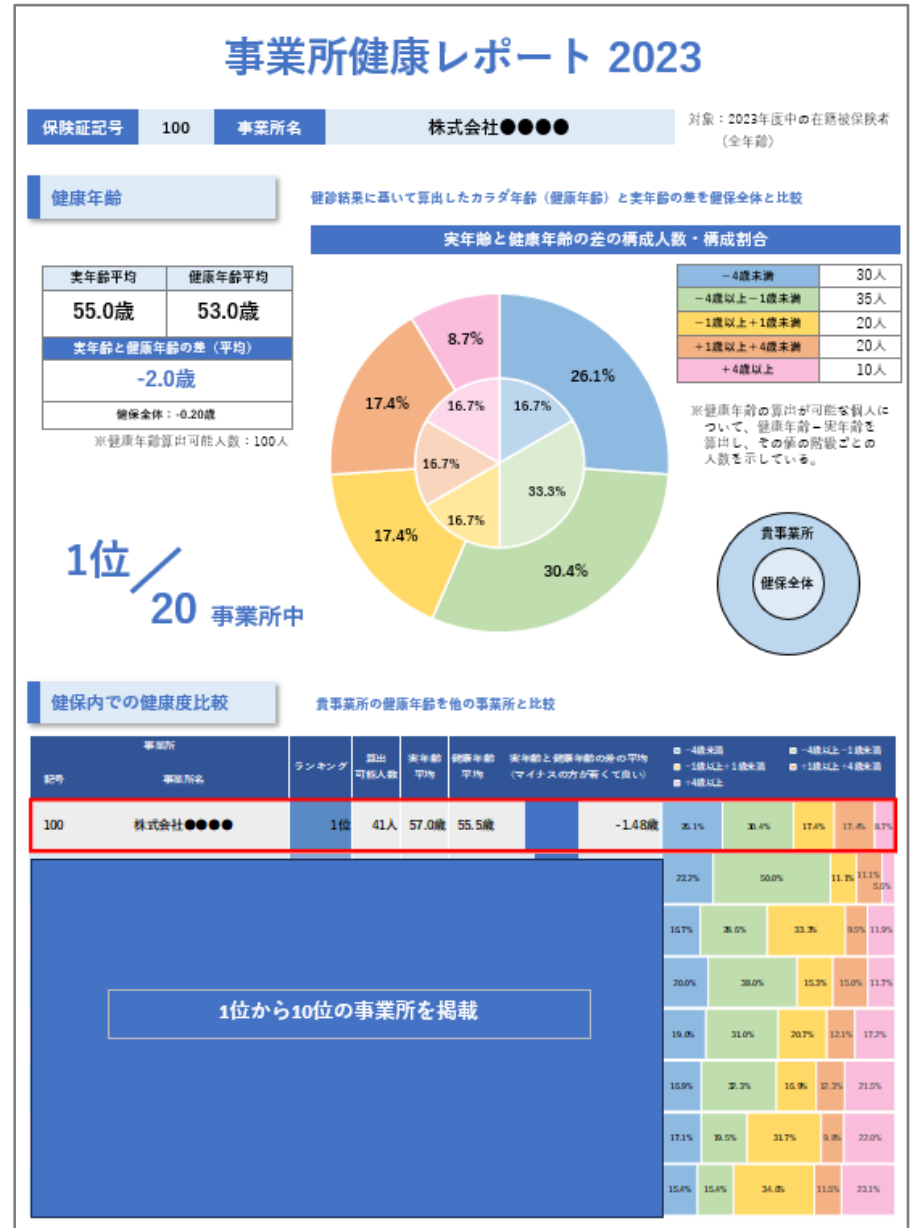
事業所健康レポート 2023

保険証記号 100 事業所名 株式会社●●●●

対象：2023年度中の在籍被保険者（全年齢）

健康年齢

健診結果に基いて算出したカラダ年齢（健康年齢）と実年齢の差を健保全体と比較

| 実年齢平均 | 健康年齢平均 |
|---|---|
| 55.0歳 | 53.0歳 |

実年齢と健康年齢の差（平均）
-2.0歳
健保全体：-0.20歳
※健康年齢算出可能人数：100人

1位／20 事業所中

実年齢と健康年齢の差の構成人数・構成割合

26.1%
30.4%
17.4%
17.4%
8.7%
16.7%
33.3%
16.7%
16.7%
16.7%

| −4歳未満 | 30人 |
|---|---|
| −4歳以上−1歳未満 | 35人 |
| −1歳以上＋1歳未満 | 20人 |
| ＋1歳以上＋4歳未満 | 20人 |
| ＋4歳以上 | 10人 |

※健康年齢の算出が可能な個人について、健康年齢－実年齢を算出し、その値の階級ごとの人数を示している。

貴事業所
健保全体

健保内での健康度比較

貴事業所の健康年齢を他の事業所と比較

| 事業所 記号 | 事業所名 | ランキング | 算出可能人数 | 実年齢平均 | 健康年齢平均 | 実年齢と健康年齢の差の平均（マイナスの方が若くて良い） |
|---|---|---|---|---|---|---|
| 100 | 株式会社●●●● | 1位 | 41人 | 57.0歳 | 55.5歳 | -1.48歳 |

■ −4歳未満 ■ −4歳以上−1歳未満 ■ −1歳以上＋1歳未満 ■ ＋1歳以上＋4歳未満 ■ ＋4歳以上

26.1% 30.4% 17.4% 17.4% 8.7%

1位から10位の事業所を掲載

22.2% 50.0% 11.1% 11.1% 5.6%
16.7% 26.6% 33.3% 9.5% 11.9%
20.0% 38.0% 15.3% 15.0% 11.7%
19.0% 31.0% 20.7% 12.1% 17.2%
16.9% 32.3% 16.9% 12.3% 21.5%
17.1% 19.5% 31.7% 9.8% 22.0%
15.4% 15.4% 34.6% 11.5% 23.1%